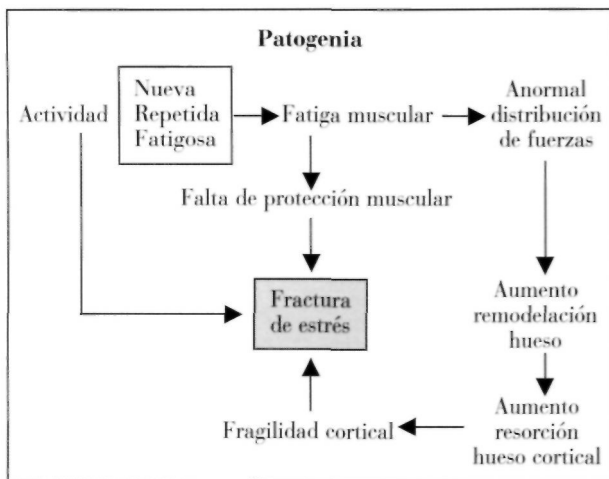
Patogenia

Actividad

Nueva
Repetida
Fatigosa

Fatiga muscular

Anormal
distribución
de fuerzas

Falta de protección muscular

Fractura
de estrés

Aumento
remodelación
hueso

Aumento
resorción
hueso cortical

Fragilidad cortical